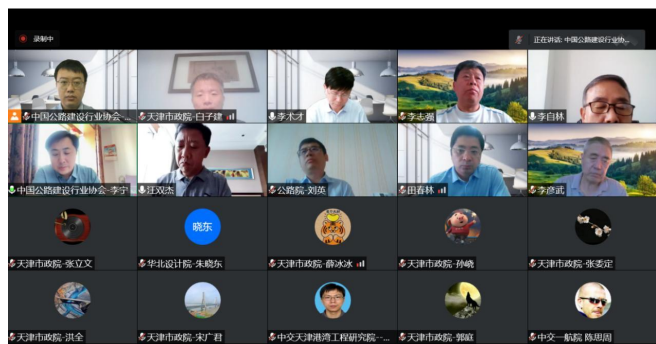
录制中

正在讲话: 中国公路建设行业协...

中国公路建设行业协会-...
天津市政院-白子建
李术才
李志强
李自林
中国公路建设行业协会-李宁
汪双杰
公路院-刘英
田春林
李彦武
晓东
天津市政院-张立文
华北设计院-朱晓东
天津市政院-薛冰冰
天津市政院-孙晓
天津市政院-张委定
天津市政院-洪全
天津市政院-宋广君
中交天津港湾工程研究院-...
天津市政院-郭庭
中交一航院 陈思周